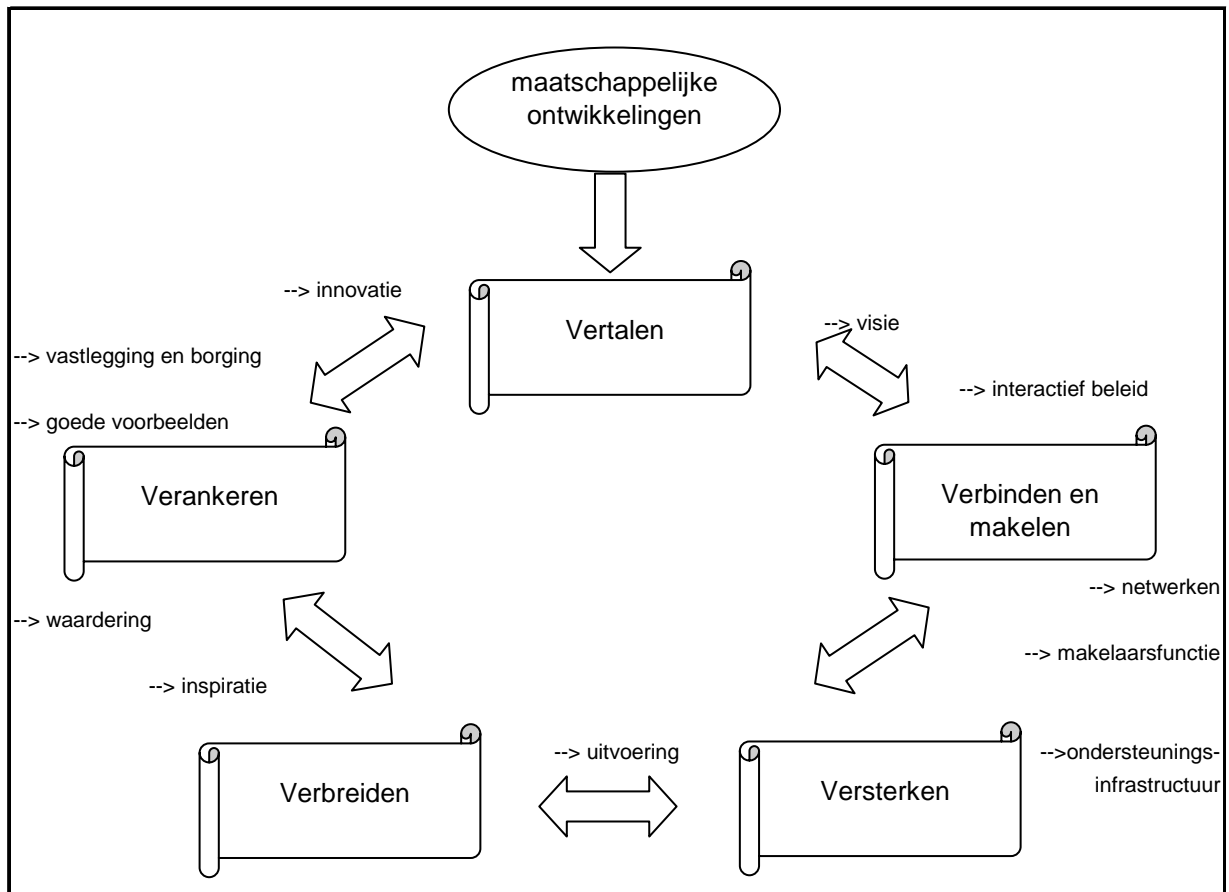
maatschappelijke ontwikkelingen

--> innovatie

Vertalen

--> visie

--> vastlegging en borging

--> interactief beleid

--> goede voorbeelden

Verankeren

Verbinden en makelen

--> netwerken

--> waardering

--> makelaarsfunctie

--> inspiratie

--> uitvoering

-->ondersteuningsinfrastructuur

Verbreiden

Versterken